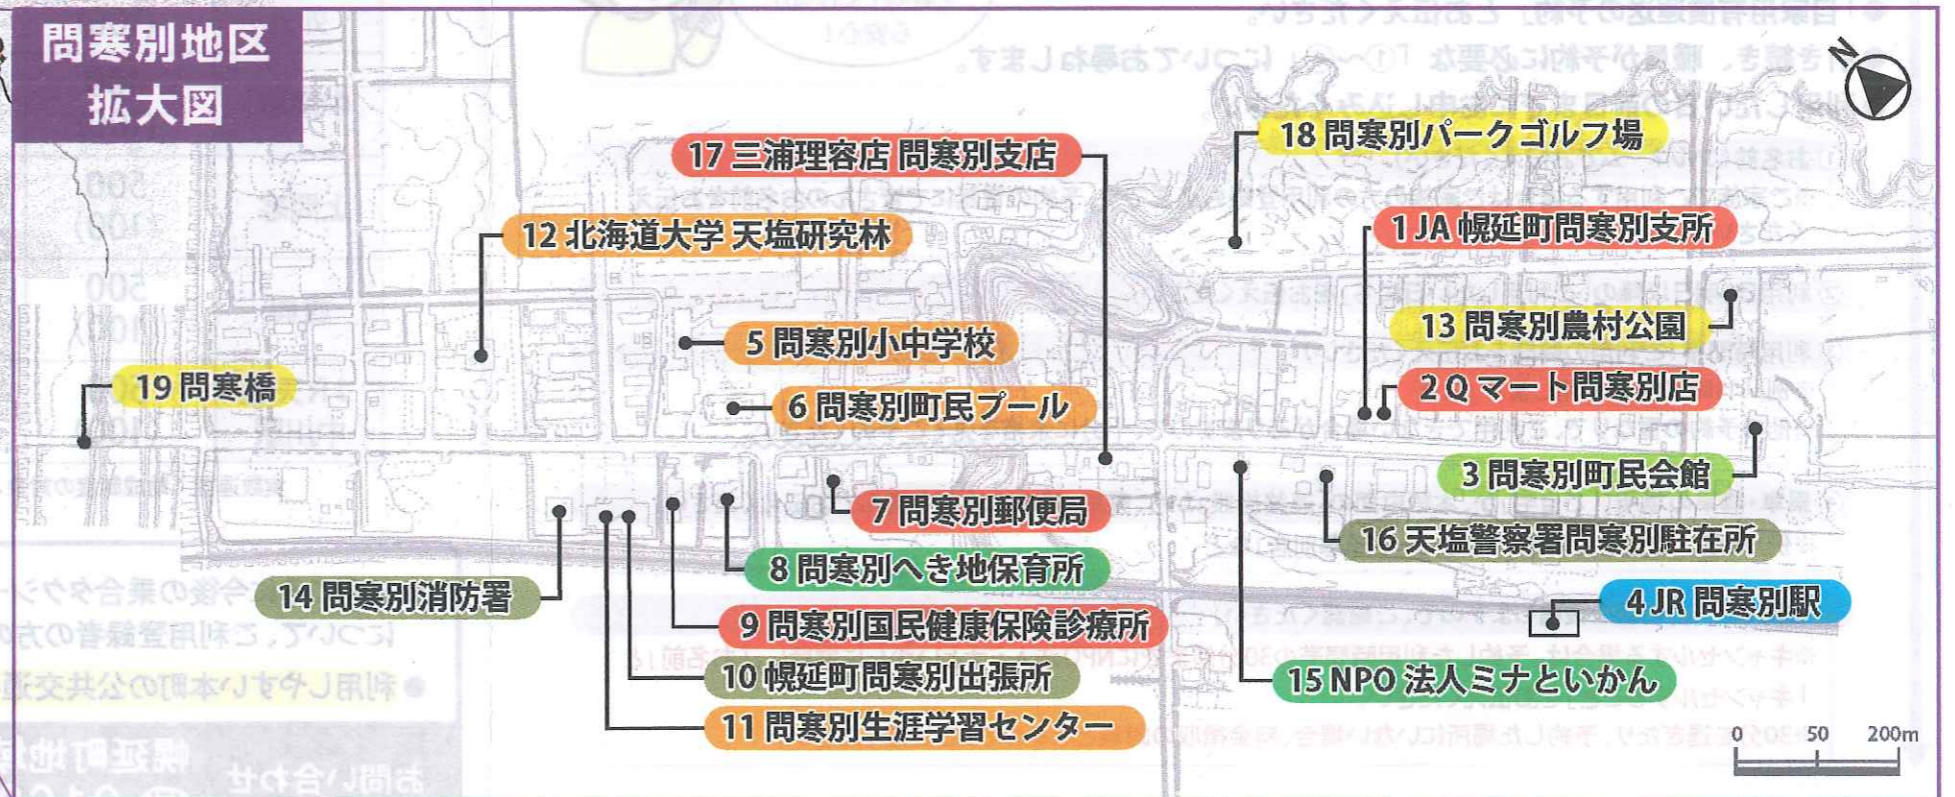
問寒別地区
拡大図

17 三浦理容店 問寒別支店

18 問寒別パークゴルフ場

12 北海道大学 天塩研究林

1 JA 幌延町問寒別支所

13 問寒別農村公園

5 問寒別小中学校

19 問寒橋

6 問寒別町民プール

2 Q マート問寒別店

3 問寒別町民会館

7 問寒別郵便局

16 天塩警察署問寒別駐在所

8 問寒別へき地保育所

14 問寒別消防署

4 JR 問寒別駅

9 問寒別国民健康保険診療所

10 幌延町問寒別出張所

15 NPO 法人ミナといかん

11 問寒別生涯学習センター

0 50 200m